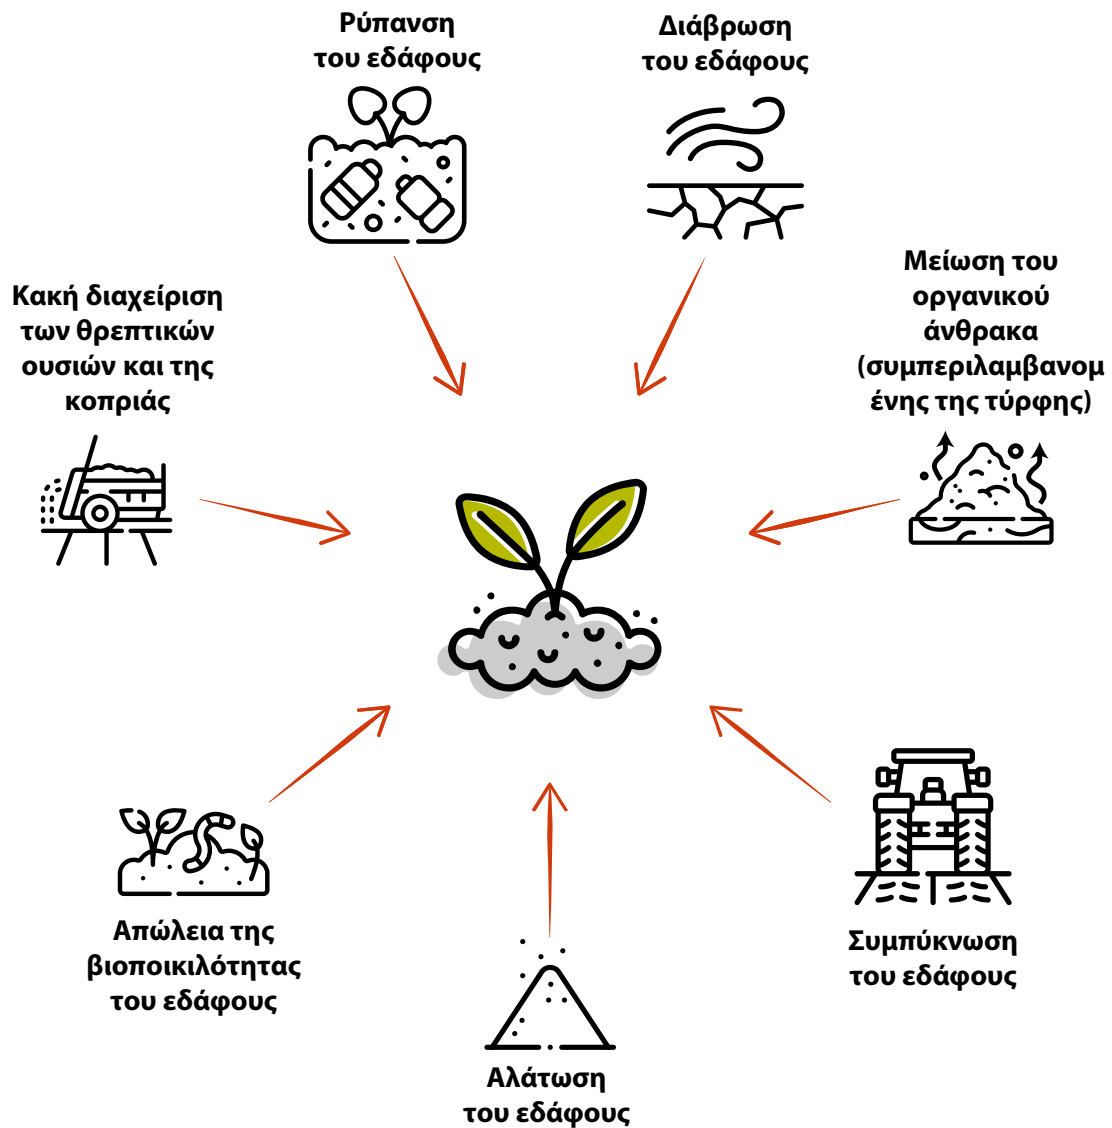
Ρύπανση του εδάφους

Διάβρωση του εδάφους

Κακή διαχείριση των θρεπτικών ουσιών και της κοπριάς

Μείωση του οργανικού άνθρακα (συμπεριλαμβανομ ένης της τύρφης)

Απώλεια της βιοποικιλότητας του εδάφους

Συμπύκνωση του εδάφους

Αλάτωση του εδάφους